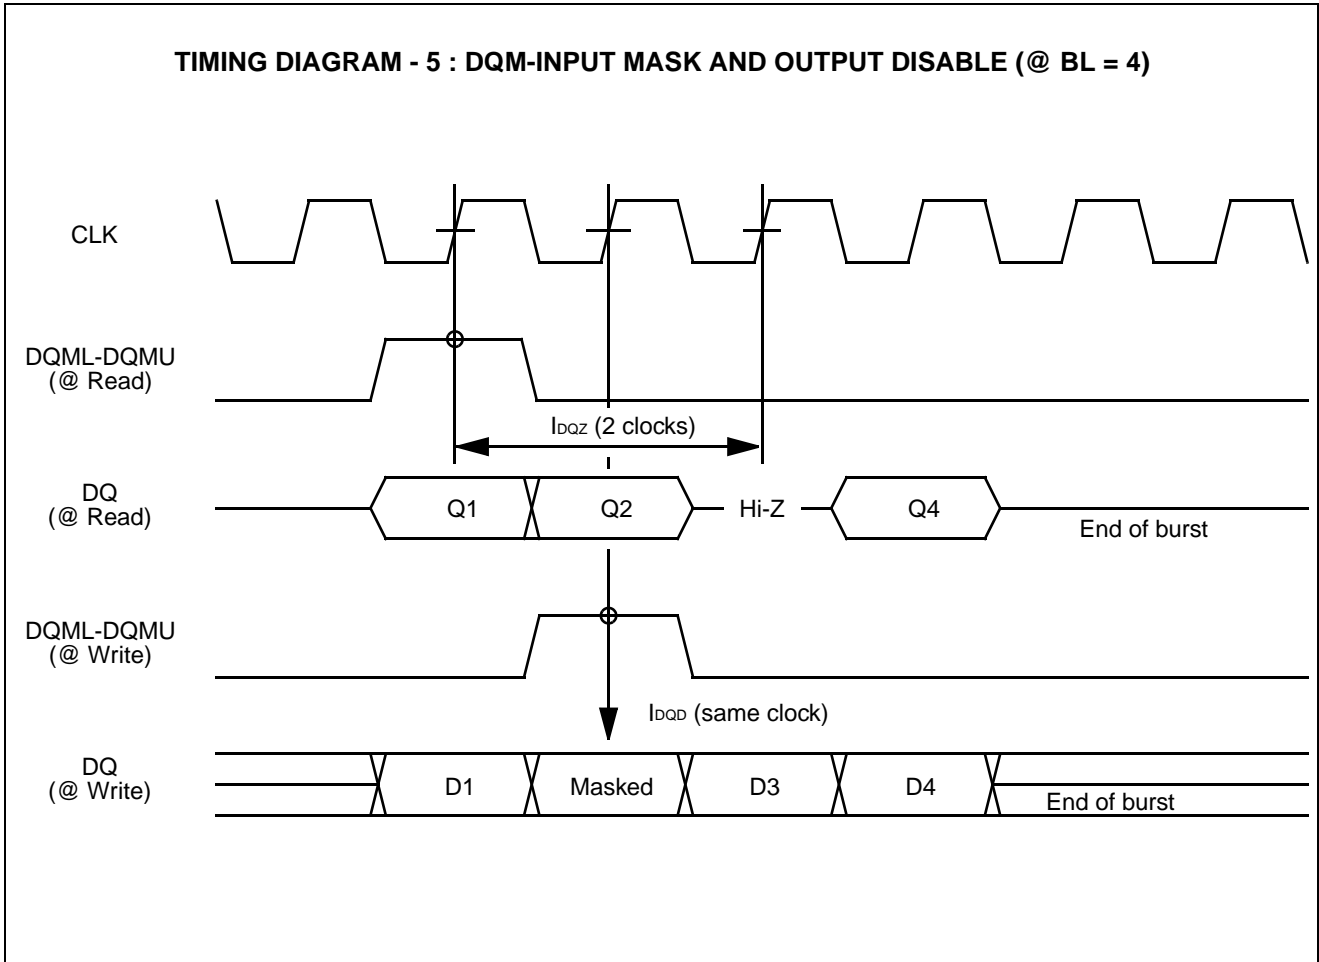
TIMING DIAGRAM - 5 : DQM-INPUT MASK AND OUTPUT DISABLE (@ BL = 4)

CLK

DQML-DQMU
(@ Read)

$I_{DQZ}$ (2 clocks)

DQ
(@ Read)

Q1

Q2

Hi-Z

Q4

End of burst

DQML-DQMU
(@ Write)

$I_{DQD}$ (same clock)

DQ
(@ Write)

D1

Masked

D3

D4

End of burst